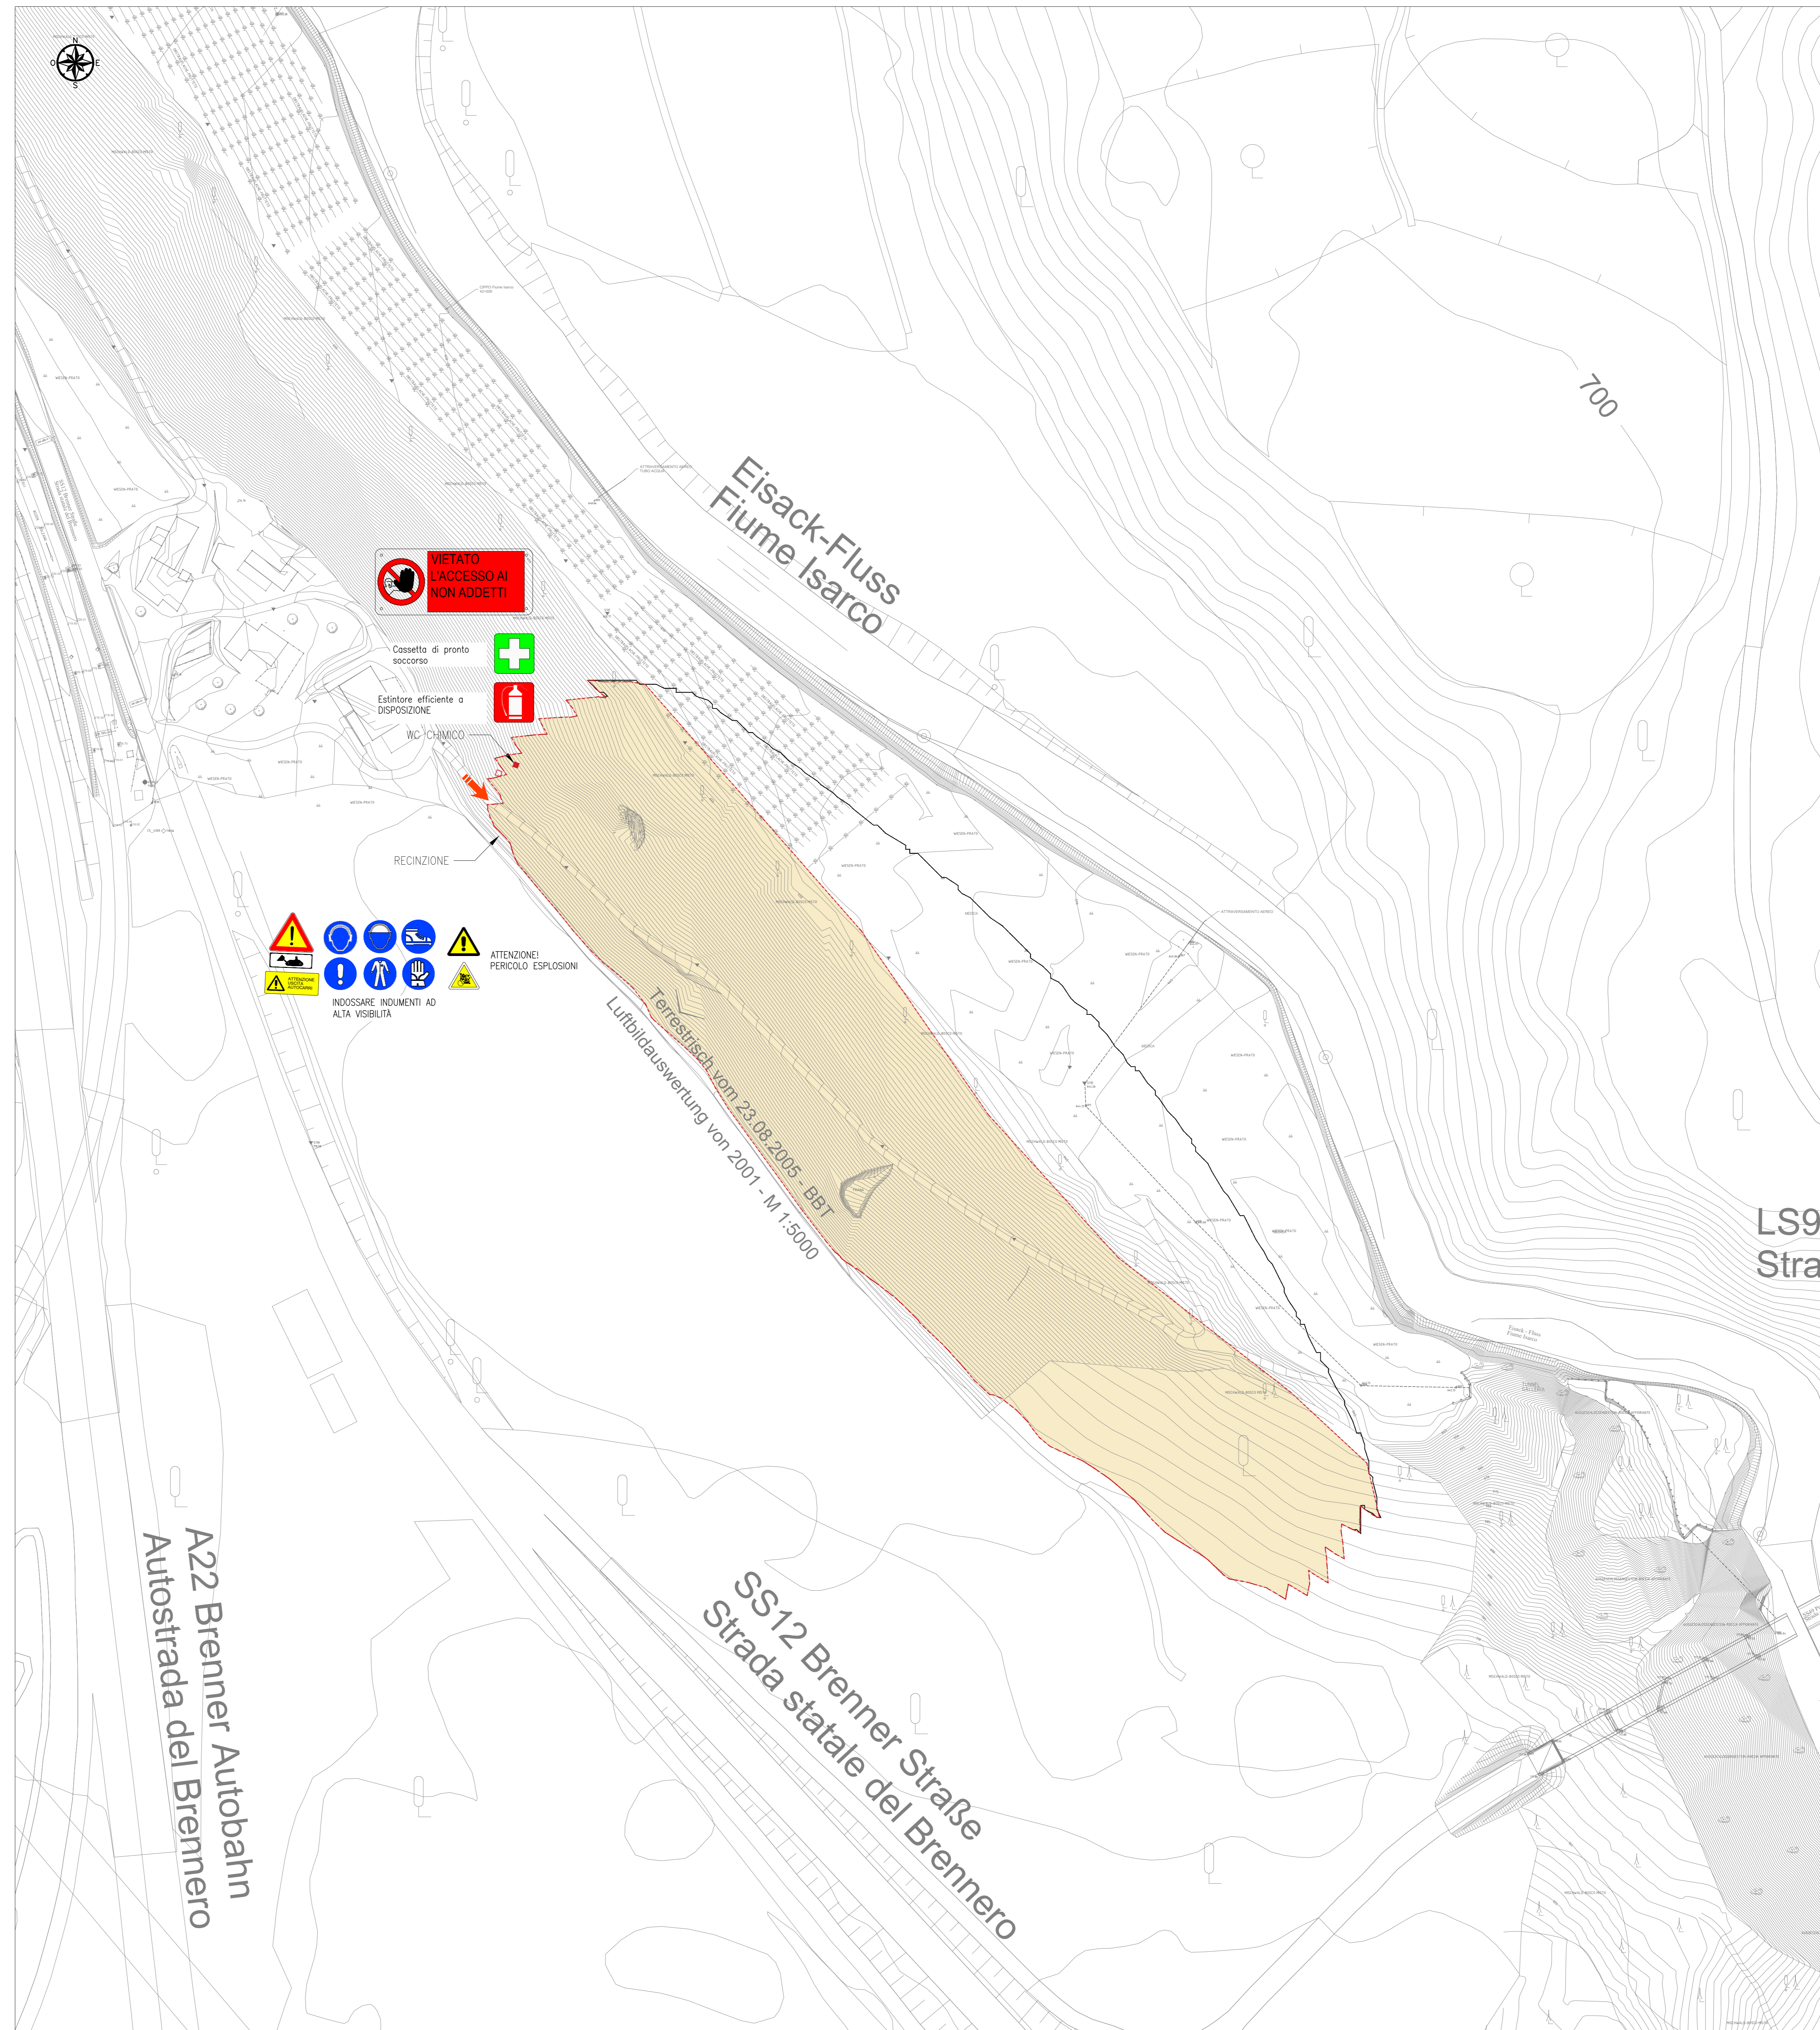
N
O E
S

700

Eisack-Fluss
Fiume Isarco

VIETATO L'ACCESSO AI NON ADDETTI

Cassetta di pronto soccorso

Estintore efficiente a DISPOSIZIONE

WC CHIMICO

RECINZIONE

ATTENZIONE USCITA AUTOCARRI

INDOSSARE INDUMENTI AD ALTA VISIBILITÀ

ATTENZIONE! PERICOLO ESPLOSIONI

Terrestrisch vom 23.08.2005 - BBT
Luftbildauswertung von 2001 - M 1:5000

LS9
Stra

A22 Brenner Autobahn
Autostrada del Brennero

SS12 Brenner Straße
Strada statale del Brennero